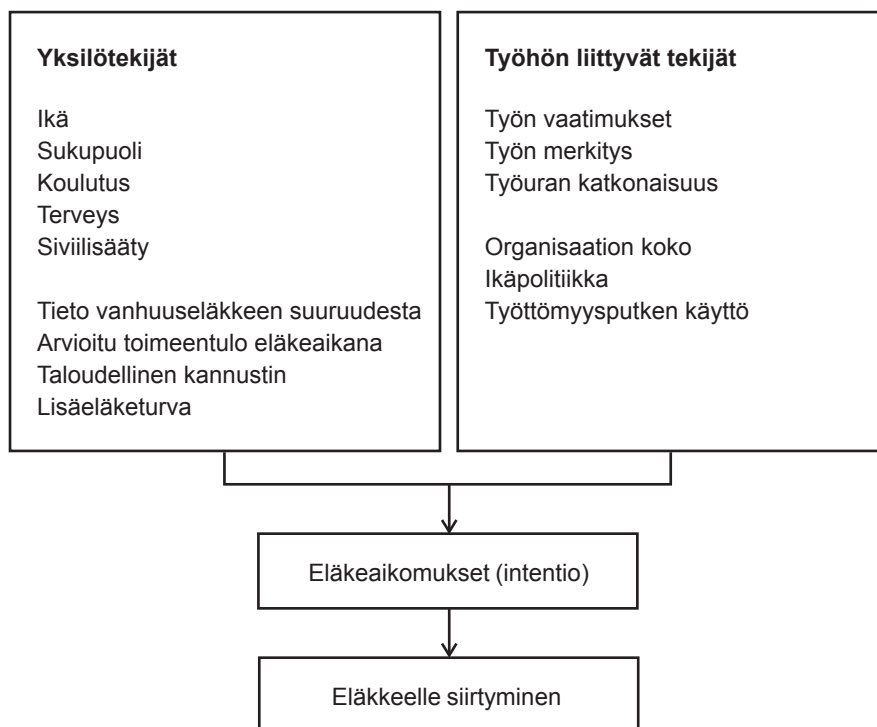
Yksilötekijät

Ikä
Sukupuoli
Koulutus
Terveys
Siviilisääty

Tieto vanhuuseläkkeen suuruudesta
Arvioitu toimeentulo eläkeaikana
Taloudellinen kannustin
Lisäeläketurva

Työhön liittyvät tekijät

Työn vaatimukset
Työn merkitys
Työuran katkonaisuus

Organisaation koko
Ikäpolitiikka
Työttömyysputken käyttö

Eläkeaikomukset (intentio)

Eläkkeelle siirtyminen